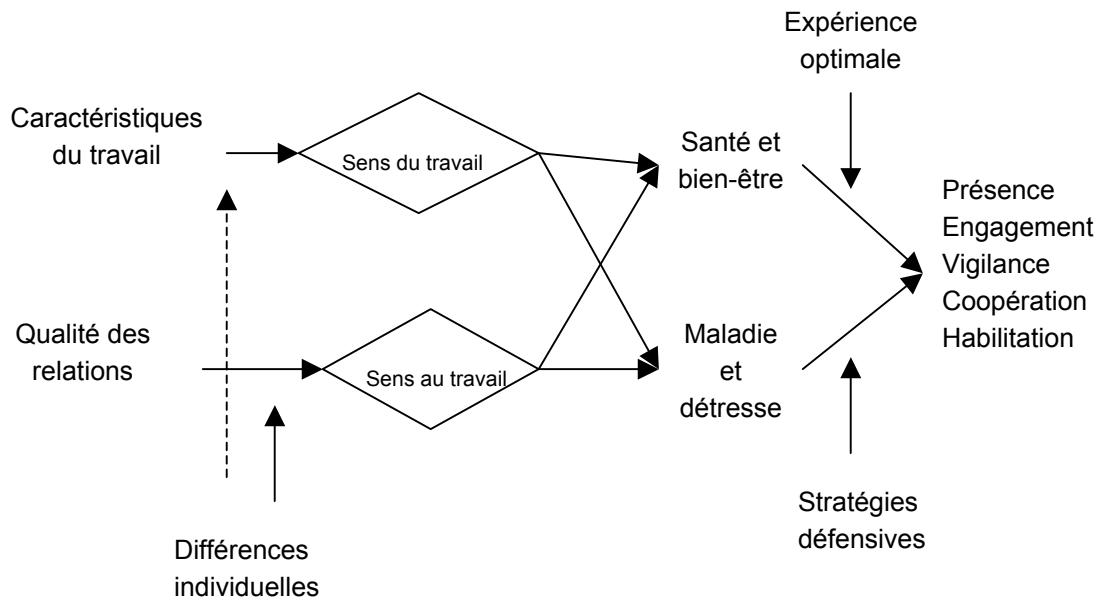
Expérience optimale

Caractéristiques du travail

Sens du travail

Santé et bien-être

Présence
Engagement
Vigilance
Coopération
Habilitation

Qualité des relations

Sens au travail

Maladie et détresse

Stratégies défensives

Différences individuelles